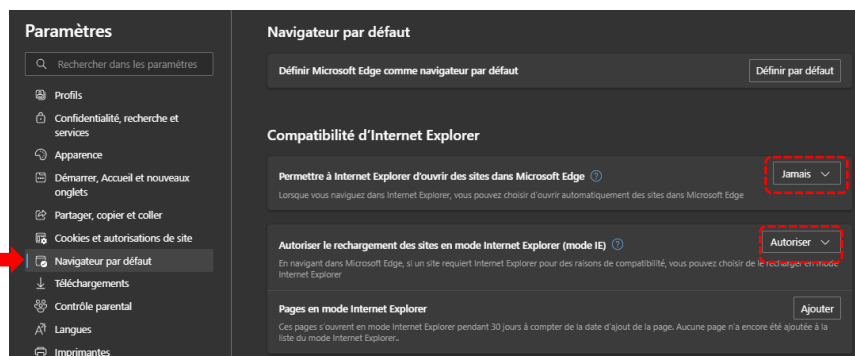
Paramètres

Rechercher dans les paramètres

Profils

Confidentialité, recherche et services

Apparence

Démarrer, Accueil et nouveaux onglets

Partager, copier et coller

Cookies et autorisations de site

Navigateur par défaut

Téléchargements

Contrôle parental

Langues

Imprimantes

Navigateur par défaut

Définir Microsoft Edge comme navigateur par défaut

Définir par défaut

Compatibilité d'Internet Explorer

Permettre à Internet Explorer d'ouvrir des sites dans Microsoft Edge

Lorsque vous naviguez dans Internet Explorer, vous pouvez choisir d'ouvrir automatiquement des sites dans Microsoft Edge

Jamais

Autoriser le rechargement des sites en mode Internet Explorer (mode IE)

En navigant dans Microsoft Edge, si un site requiert Internet Explorer pour des raisons de compatibilité, vous pouvez choisir de le recharger en mode Internet Explorer

Autoriser

Pages en mode Internet Explorer

Ajouter

Ces pages s'ouvrent en mode Internet Explorer pendant 30 jours à compter de la date d'ajout de la page. Aucune page n'a encore été ajoutée à la liste du mode Internet Explorer.